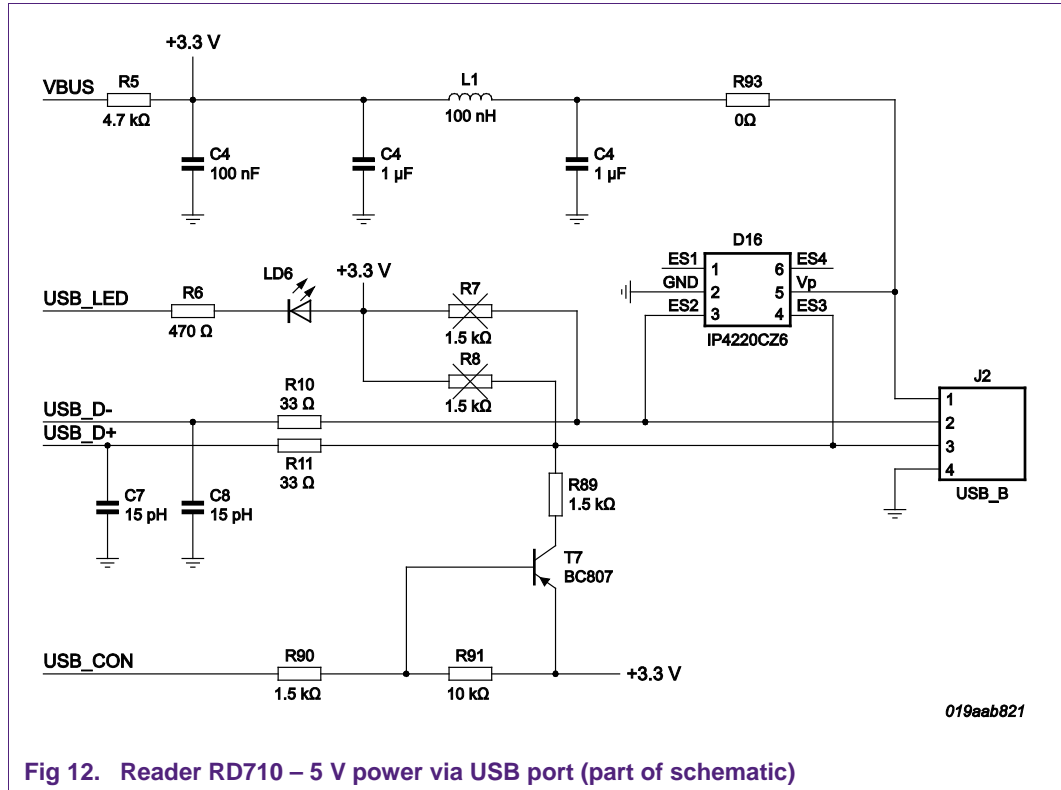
+3.3 V

VBUS

R5

4.7 kΩ

C4

100 nF

C4

1 µF

L1

100 nH

C4

1 µF

R93

0Ω

D16

ES1

GND

ES2

1

2

3

6

5

4

ES4

Vp

ES3

IP4220CZ6

USB_LED

R6

470 Ω

LD6

+3.3 V

R7

1.5 kΩ

R8

1.5 kΩ

USB_D-

USB_D+

R10

33 Ω

R11

33 Ω

C7

15 pH

C8

15 pH

J2

1

2

3

4

USB_B

R89

1.5 kΩ

T7

BC807

USB_CON

R90

1.5 kΩ

R91

10 kΩ

+3.3 V

019aab821

Fig 12. Reader RD710 – 5 V power via USB port (part of schematic)